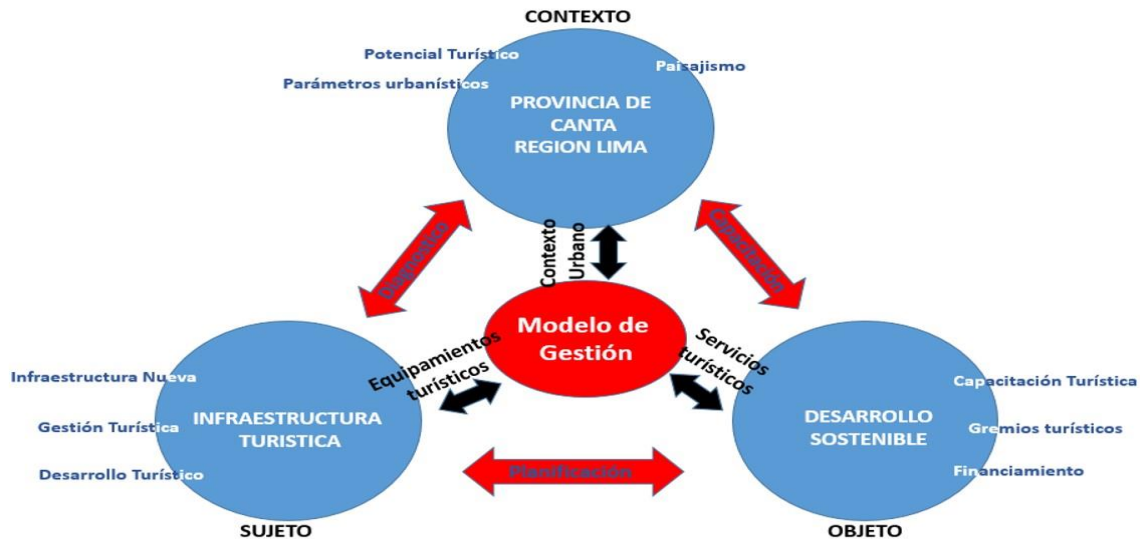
CONTEXTO

Potencial Turístico

Parámetros urbanísticos

Paisajismo

PROVINCIA DE CANTA REGION LIMA

Diagnostico

Contexto Urbano

Capacitación

Modelo de Gestión

Equipamientos turísticos

Servicios turísticos

Infraestructura Nueva

Gestión Turística

Desarrollo Turístico

INFRAESTRUCTURA TURISTICA

Capacitación Turística

Gremios turísticos

Financiamiento

DESARROLLO SOSTENIBLE

Planificación

SUJETO

OBJETO